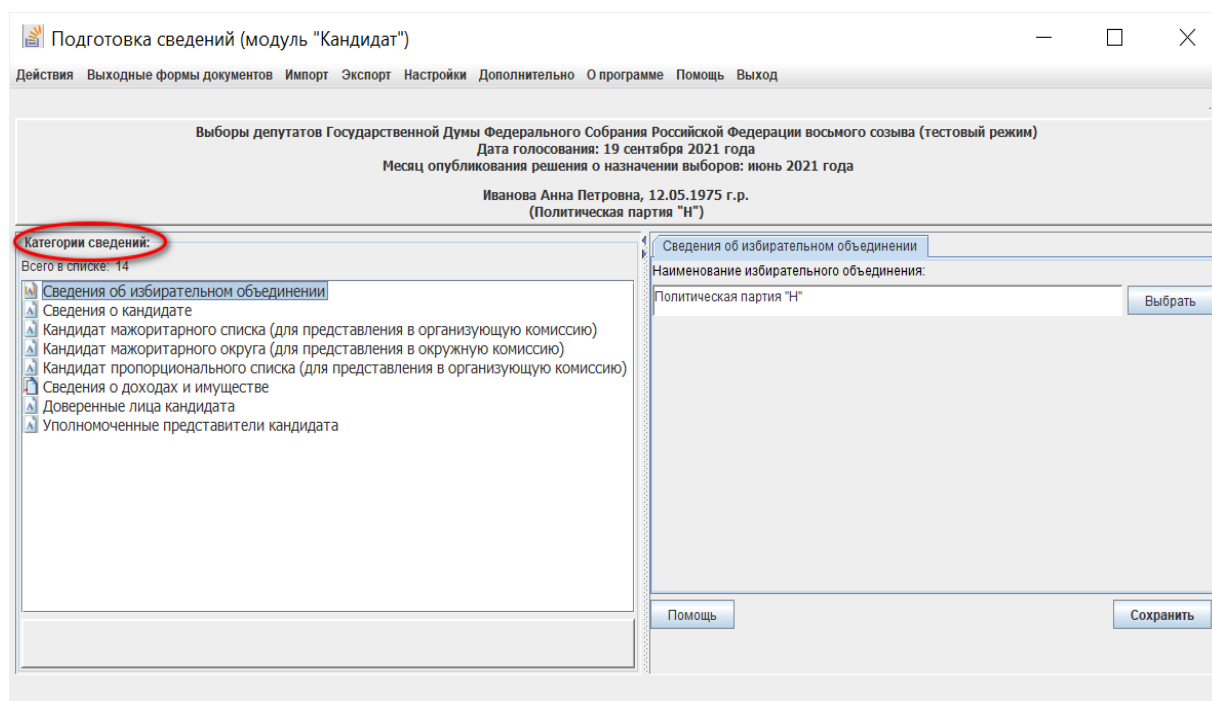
Подготовка сведений (модуль "Кандидат")

Действия Выходные формы документов Импорт Экспорт Настройки Дополнительно О программе Помощь Выход

Выборы депутатов Государственной Думы Федерального Собрания Российской Федерации восьмого созыва (тестовый режим)
Дата голосования: 19 сентября 2021 года
Месяц опубликования решения о назначении выборов: июнь 2021 года

Иванова Анна Петровна, 12.05.1975 г.р.
(Политическая партия "Н")

Категории сведений:
Всего в списке: 14
Сведения об избирательном объединении
Сведения о кандидате
Кандидат мажоритарного списка (для представления в организующую комиссию)
Кандидат мажоритарного округа (для представления в окружную комиссию)
Кандидат пропорционального списка (для представления в организующую комиссию)
Сведения о доходах и имуществе
Доверенные лица кандидата
Уполномоченные представители кандидата

Сведения об избирательном объединении
Наименование избирательного объединения:
Политическая партия "Н"
Выбрать

Помощь
Сохранить